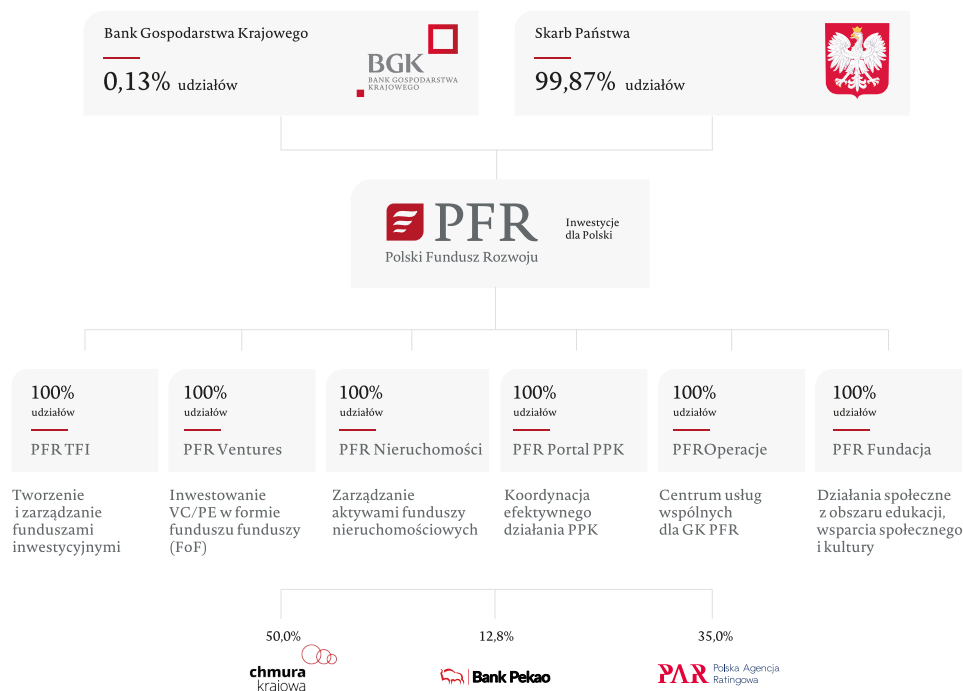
Bank Gospodarstwa Krajowego

0,13% udziałów

BGK
BANK GOSPODARSTWA KRAJOWEGO

Skarb Państwa

99,87% udziałów

PFR
Polski Fundusz Rozwoju

Inwestycje dla Polski

100%
udziałów
PFR TFI

Tworzenie i zarządzanie funduszami inwestycyjnymi

100%
udziałów
PFR Ventures

Inwestowanie VC/PE w formie funduszu funduszy (FoF)

100%
udziałów
PFR Nieruchomości

Zarządzanie aktywami funduszy nieruchomościowych

100%
udziałów
PFR Portal PPK

Koordynacja efektywnego działania PPK

100%
udziałów
PFROperacje

Centrum usług wspólnych dla GK PFR

100%
udziałów
PFR Fundacja

Działania społeczne z obszaru edukacji, wsparcia społecznego i kultury

50,0%
chmura krajowa

12,8%
Bank Pekao

35,0%
PAR Polska Agencja Ratingowa